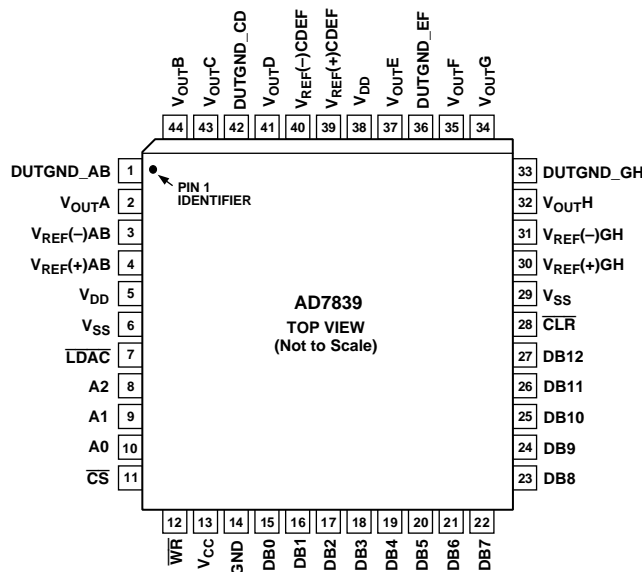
$V_{OUT}B$ 44
$V_{OUT}C$ 43
DUTGND_CD 42
$V_{OUT}D$ 41
$V_{REF}(-)CDEF$ 40
$V_{REF}(+)CDEF$ 39
$V_{DD}$ 38
$V_{OUT}E$ 37
DUTGND_EF 36
$V_{OUT}F$ 35
$V_{OUT}G$ 34

DUTGND_AB 1
$V_{OUT}A$ 2
$V_{REF}(-)AB$ 3
$V_{REF}(+)AB$ 4
$V_{DD}$ 5
$V_{SS}$ 6
$\overline{LDAC}$ 7
A2 8
A1 9
A0 10
$\overline{CS}$ 11

PIN 1 IDENTIFIER

AD7839
TOP VIEW
(Not to Scale)

33 DUTGND_GH
32 $V_{OUT}H$
31 $V_{REF}(-)GH$
30 $V_{REF}(+)GH$
29 $V_{SS}$
28 $\overline{CLR}$
27 DB12
26 DB11
25 DB10
24 DB9
23 DB8

12 $\overline{WR}$
13 $V_{CC}$
14 GND
15 DB0
16 DB1
17 DB2
18 DB3
19 DB4
20 DB5
21 DB6
22 DB7